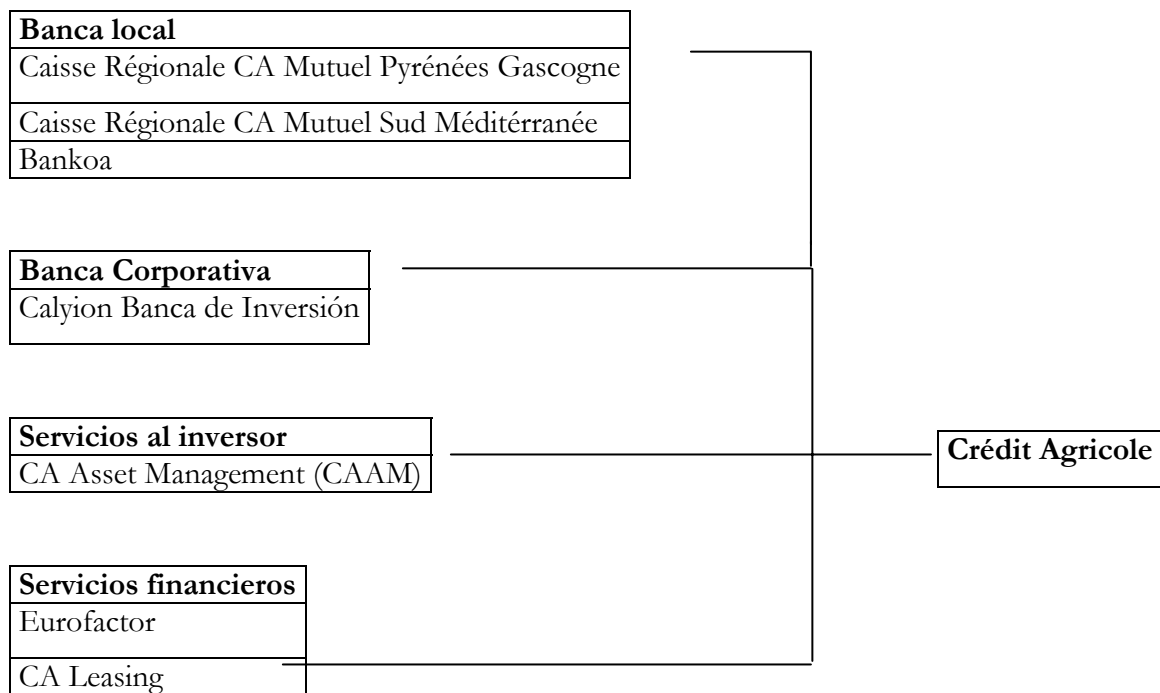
Banca local
Caisse Régionale CA Mutuel Pyrénées Gascogne
Caisse Régionale CA Mutuel Sud Méditérranée
Bankoa

Banca Corporativa
Calyion Banca de Inversión

Servicios al inversor
CA Asset Management (CAAM)

Servicios financieros
Eurofactor
CA Leasing

Crédit Agricole